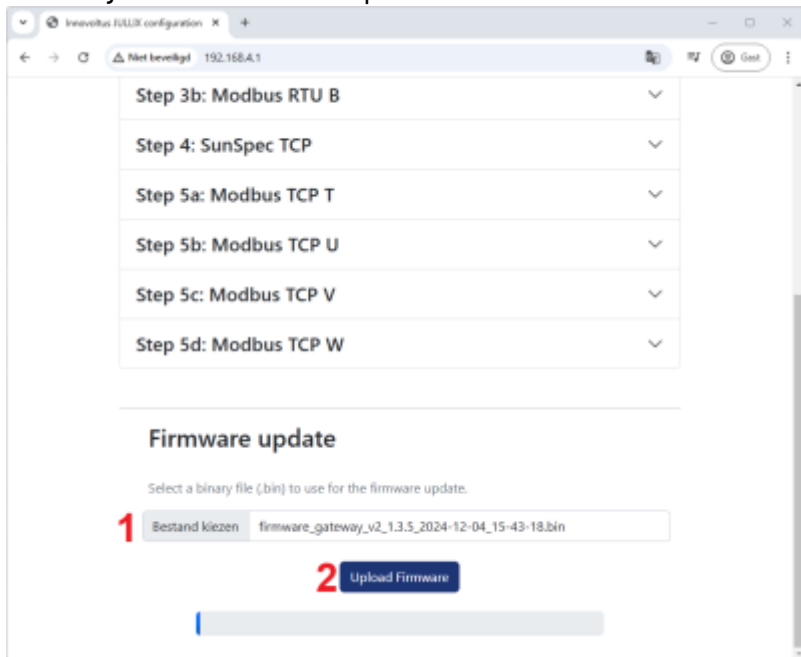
Innovoltus JUUX configuration

Niet beveiligd 192.168.4.1

Gast

Step 3b: Modbus RTU B

Step 4: SunSpec TCP

Step 5a: Modbus TCP T

Step 5b: Modbus TCP U

Step 5c: Modbus TCP V

Step 5d: Modbus TCP W

Firmware update

Select a binary file (.bin) to use for the firmware update.

1 Bestand kiezen firmware_gateway_v2_1.3.5_2024-12-04_15-43-18.bin

2 Upload Firmware